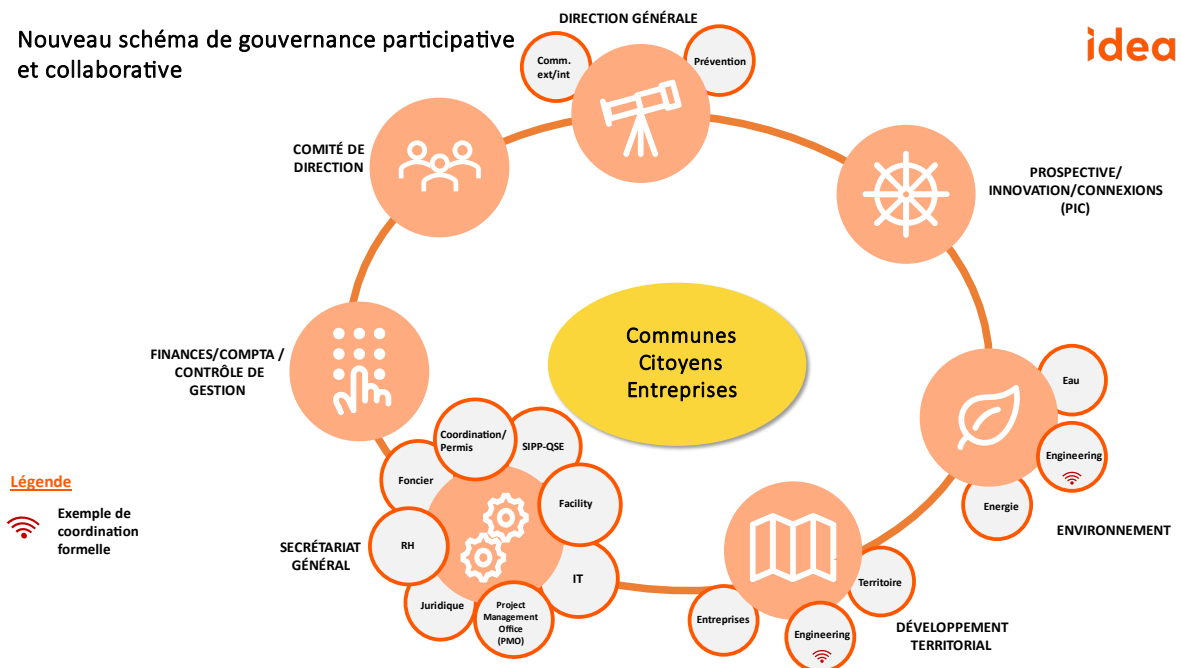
Nouveau schéma de gouvernance participative et collaborative

idea

DIRECTION GÉNÉRALE

Comm. ext/int

Prévention

COMITÉ DE DIRECTION

PROSPECTIVE/ INNOVATION/CONNEXIONS (PIC)

Communes
Citoyens
Entreprises

FINANCES/COMPTA / CONTRÔLE DE GESTION

Eau

Engineering

Energie

ENVIRONNEMENT

Coordination/ Permis

SIPP-QSE

Foncier

Facility

RH

IT

Juridique

Project Management Office (PMO)

SECRÉTARIAT GÉNÉRAL

Territoire

Entreprises

Engineering

DÉVELOPPEMENT TERRITORIAL

Légende

Exemple de coordination formelle